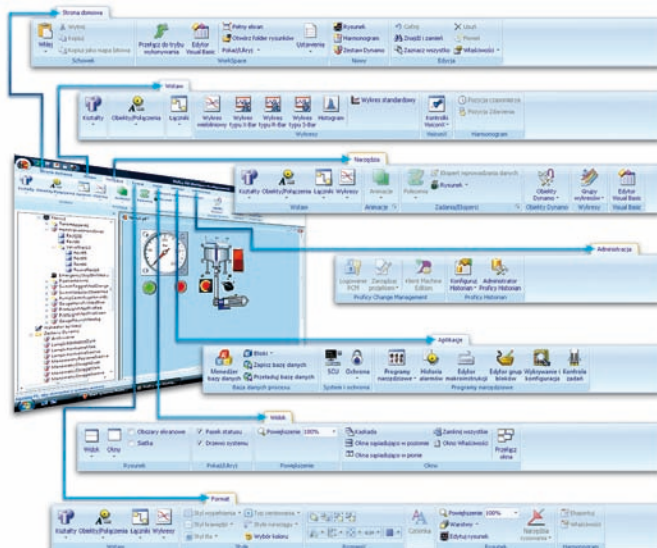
Strona domowa

Wklej
Wytnij
Kopiuj
Kopiuj jako mapę bitową
Schowek

Przełącz do trybu wykonywania
Edytor Visual Basic
Pełny ekran
Otwórz folder rysunków
Pokaż/Ukryj
Ustawienia
WorkSpace

Rysunek
Harmonogram
Zestaw Dynamo
Nowy

Cofnij
Znajdź i zamień
Zaznacz wszystkie
Usuń
Ponów
Właściwości
Edycja

Wstaw

Kształty
Obiekty/Połączenia
Łączniki
Wykres wieloliniowy
Wykres typu X-Bar
Wykres typu R-Bar
Wykres typu S-Bar
Histogram
Wykres standardowy
Wykresy
Kontrolki Vaiable
Variable
Pozycja czasomierza
Pozycja Zdarzenia
Harmonogram

Narzędzia

Kształty
Obiekty/Połączenia
Łączniki
Wykresy
Wstaw
Animacje
Animacje
Polecenia
Eksport wprowadzania danych
Rysunek
Zadania/Eksperci
Obiekty Dynamo
Obiekty Dynamo
Grupy wykresów
Wykresy
Edytor Visual Basic
Visual Basic

Administracja

Logowanie PCM
Zarządzaj projektem
Klient Machine Edition
Proficy Change Management
Konfiguruj Historian
Administrator Proficy Historian
Proficy Historian

Aplikacje

Menedżer bazy danych
Bloki
Zapisz bazy danych
Przeładuj bazę danych
Baza danych procesu
SCU
Ochrona
System i ochrona
Programy narzędziowe
Historia alarmów
Edytor makroinstrukcji
Edytor grup bloków
Wykonywanie konfiguracja
Kontrola zadań
Programy narzędziowe

Widok

Widok
Okno
Obszary ekranowe
Siatka
Rysunek
Pasek statusu
Drzewo systemu
Pokaż/Ukryj
Powiększenie 100%
Powiększenie
Kaskada
Okna opadające w poziomie
Okna opadające w pionie
Zamknij wszystkie
Okno Właściwości
Okno
Przełącz okna

Format

Kształty
Obiekty/Połączenia
Łączniki
Wykresy
Wstaw
Styl wypełniania
Styl krawędzi
Styl tła
Typ zaokrąglenia
Style narożnika
Wybór koloru
Styl
Czcionka
Powiększenie 100%
Warstwy
Edytuj rysunek
Rysunek
Narzędzia rysowania
Eksportuj
Właściwości